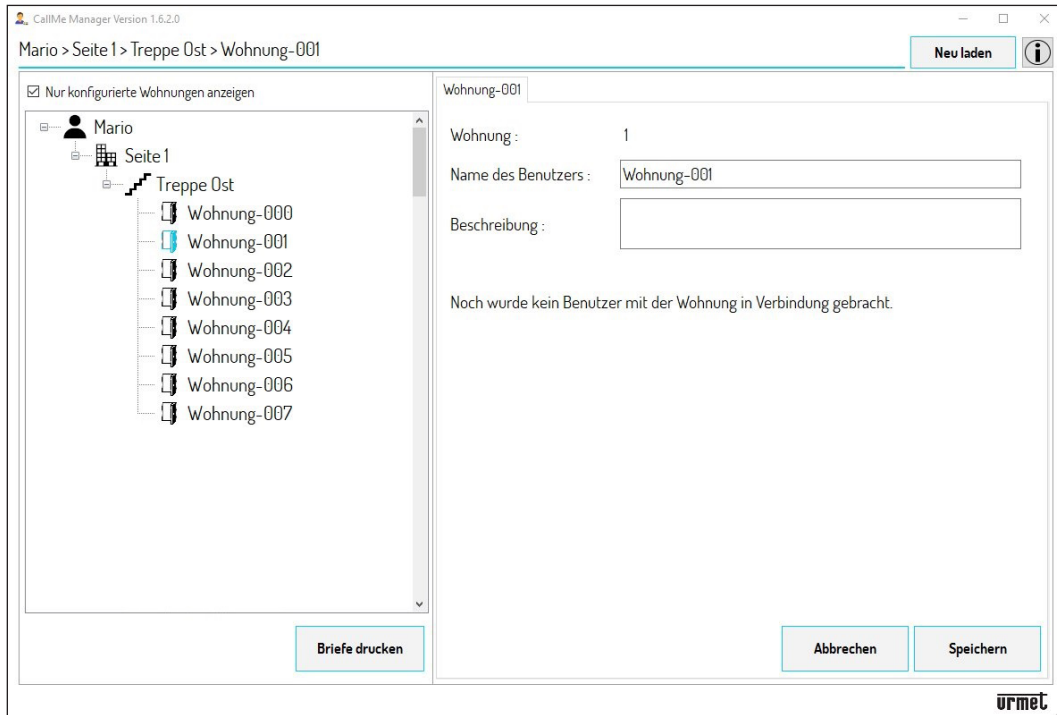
CallMe Manager Version 1.6.2.0

Mario > Seite 1 > Treppe Ost > Wohnung-001

Neu laden

Nur konfigurierte Wohnungen anzeigen

Mario
Seite 1
Treppe Ost
Wohnung-000
Wohnung-001
Wohnung-002
Wohnung-003
Wohnung-004
Wohnung-005
Wohnung-006
Wohnung-007

Briefe drucken

Wohnung-001

Wohnung : 1

Name des Benutzers : Wohnung-001

Beschreibung :

Noch wurde kein Benutzer mit der Wohnung in Verbindung gebracht.

Abbrechen

Speichern

urmet